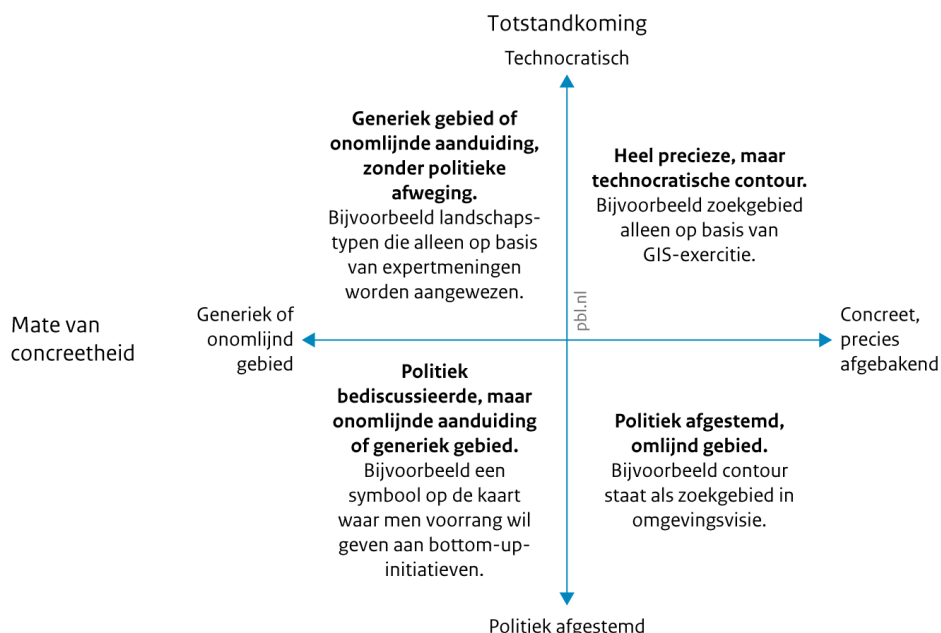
Totstandkoming

Technocratisch

**Generiek gebied of onomlijnde aanduiding, zonder politieke afweging.** Bijvoorbeeld landschapstypen die alleen op basis van expertmeningen worden aangewezen.

**Heel precieze, maar technocratische contour.** Bijvoorbeeld zoekgebied alleen op basis van GIS-exercitie.

pbl.nl

Mate van concreetheid

Generiek of onomlijnd gebied

Concreet, precies afgebakend

**Politiek bediscussieerde, maar onomlijnde aanduiding of generiek gebied.** Bijvoorbeeld een symbool op de kaart waar men voorrang wil geven aan bottom-up-initiatieven.

**Politiek afgestemd, omlijnd gebied.** Bijvoorbeeld contour staat als zoekgebied in omgevingsvisie.

Politiek afgestemd